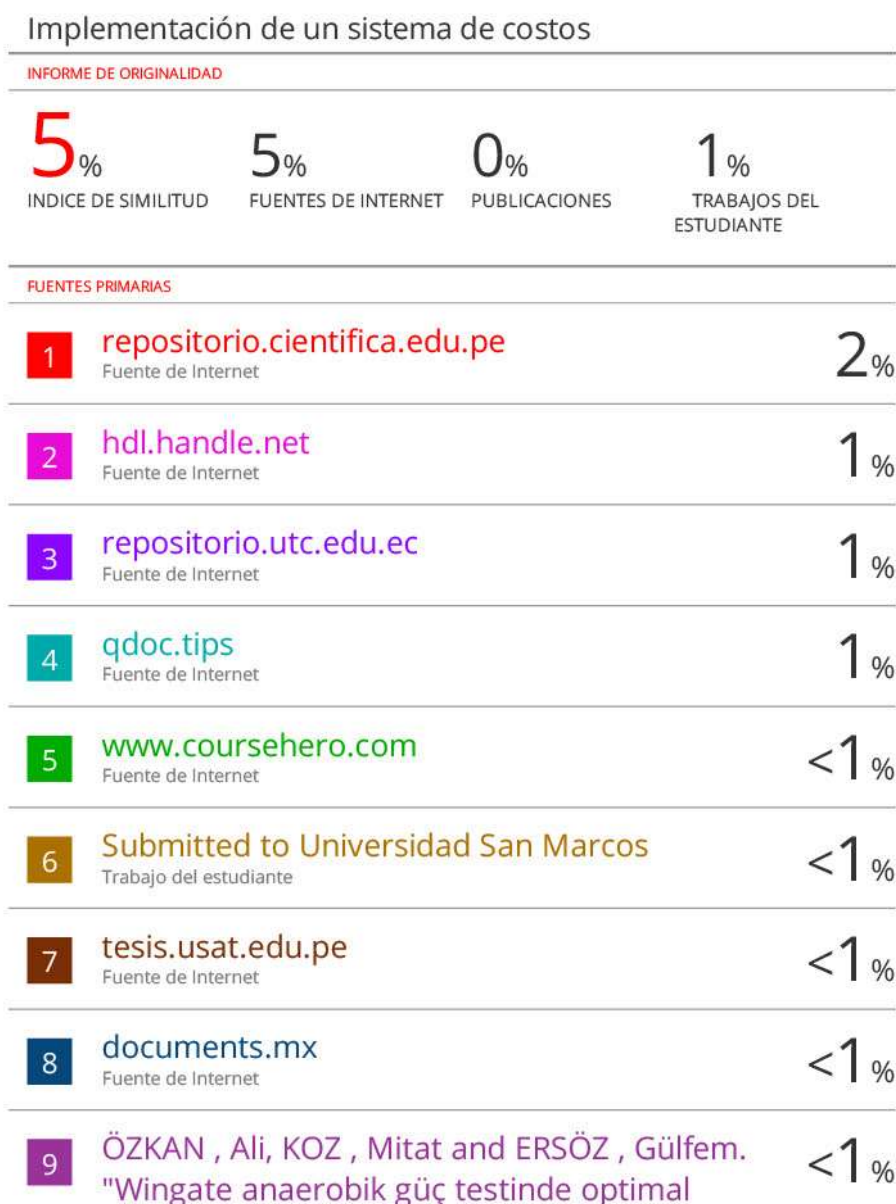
Implementación de un sistema de costos

INFORME DE ORIGINALIDAD

5%
INDICE DE SIMILITUD

5%
FUENTES DE INTERNET

0%
PUBLICACIONES

1%
TRABAJOS DEL ESTUDIANTE

FUENTES PRIMARIAS

| | | |
|---|---|---|
| 1 | repositorio.cientifica.edu.pe<br>Fuente de Internet | 2% |
| 2 | hdl.handle.net<br>Fuente de Internet | 1% |
| 3 | repositorio.utc.edu.ec<br>Fuente de Internet | 1% |
| 4 | qdoc.tips<br>Fuente de Internet | 1% |
| 5 | www.coursehero.com<br>Fuente de Internet | <1% |
| 6 | Submitted to Universidad San Marcos<br>Trabajo del estudiante | <1% |
| 7 | tesis.usat.edu.pe<br>Fuente de Internet | <1% |
| 8 | documents.mx<br>Fuente de Internet | <1% |
| 9 | ÖZKAN , Ali, KOZ , Mitat and ERSÖZ , Gülfem. "Wingate anaerobik güç testinde optimal | <1% |